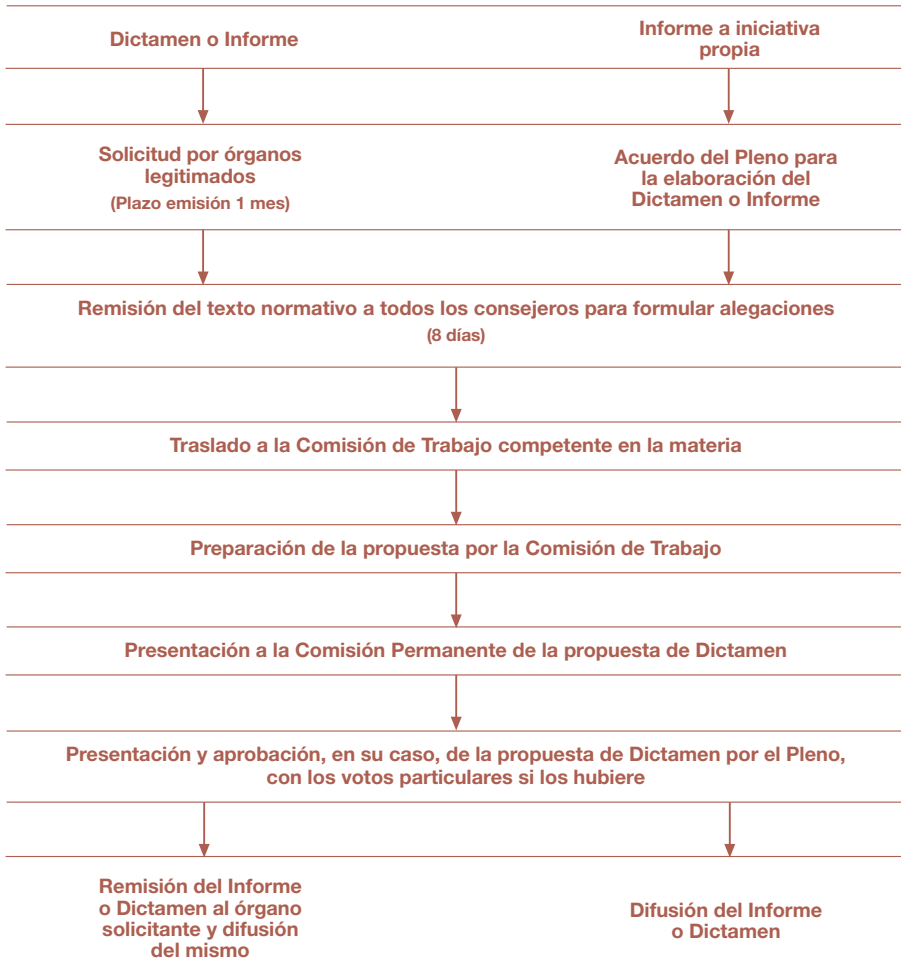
Dictamen o Informe

Informe a iniciativa propia

Solicitud por órganos legitimados
(Plazo emisión 1 mes)

Acuerdo del Pleno para la elaboración del Dictamen o Informe

Remisión del texto normativo a todos los consejeros para formular alegaciones
(8 días)

Traslado a la Comisión de Trabajo competente en la materia

Preparación de la propuesta por la Comisión de Trabajo

Presentación a la Comisión Permanente de la propuesta de Dictamen

Presentación y aprobación, en su caso, de la propuesta de Dictamen por el Pleno, con los votos particulares si los hubiere

Remisión del Informe o Dictamen al órgano solicitante y difusión del mismo

Difusión del Informe o Dictamen